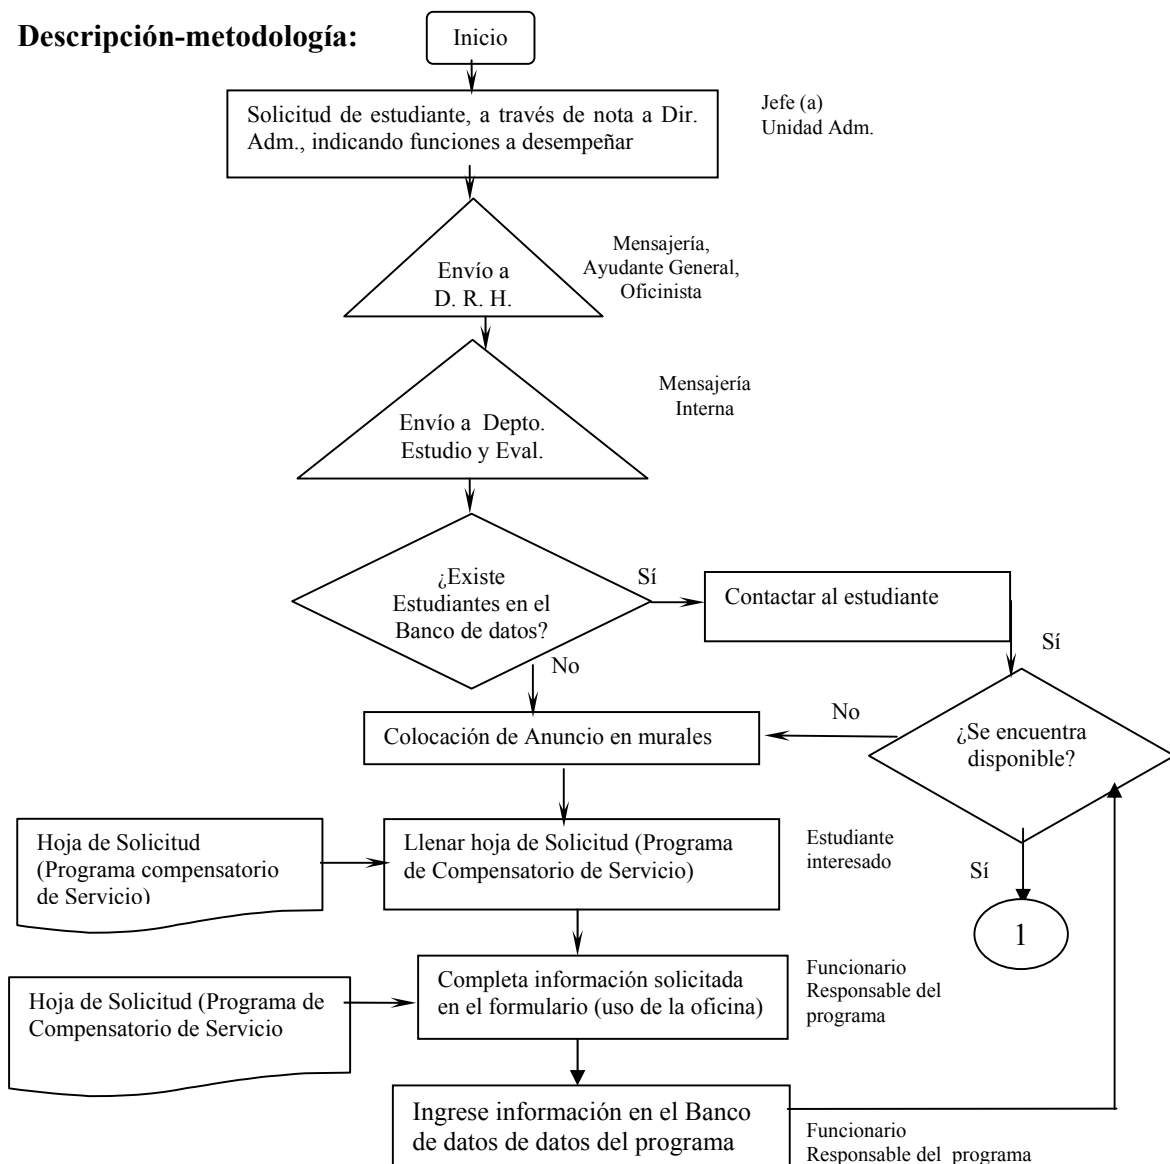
**Descripción-metodología:**

Inicio

Solicitud de estudiante, a través de nota a Dir. Adm., indicando funciones a desempeñar

Jefe (a)
Unidad Adm.

Envío a D. R. H.

Mensajería, Ayudante General, Oficinista

Envío a Depto. Estudio y Eval.

Mensajería Interna

¿Existe Estudiantes en el Banco de datos?

Sí

Contactar al estudiante

Sí

No

No

Colocación de Anuncio en murales

¿Se encuentra disponible?

Hoja de Solicitud (Programa compensatorio de Servicio)

Llenar hoja de Solicitud (Programa de Compensatorio de Servicio)

Estudiante interesado

Sí

1

Hoja de Solicitud (Programa de Compensatorio de Servicio

Completa información solicitada en el formulario (uso de la oficina)

Funcionario Responsable del programa

Ingrese información en el Banco de datos de datos del programa

Funcionario Responsable del programa